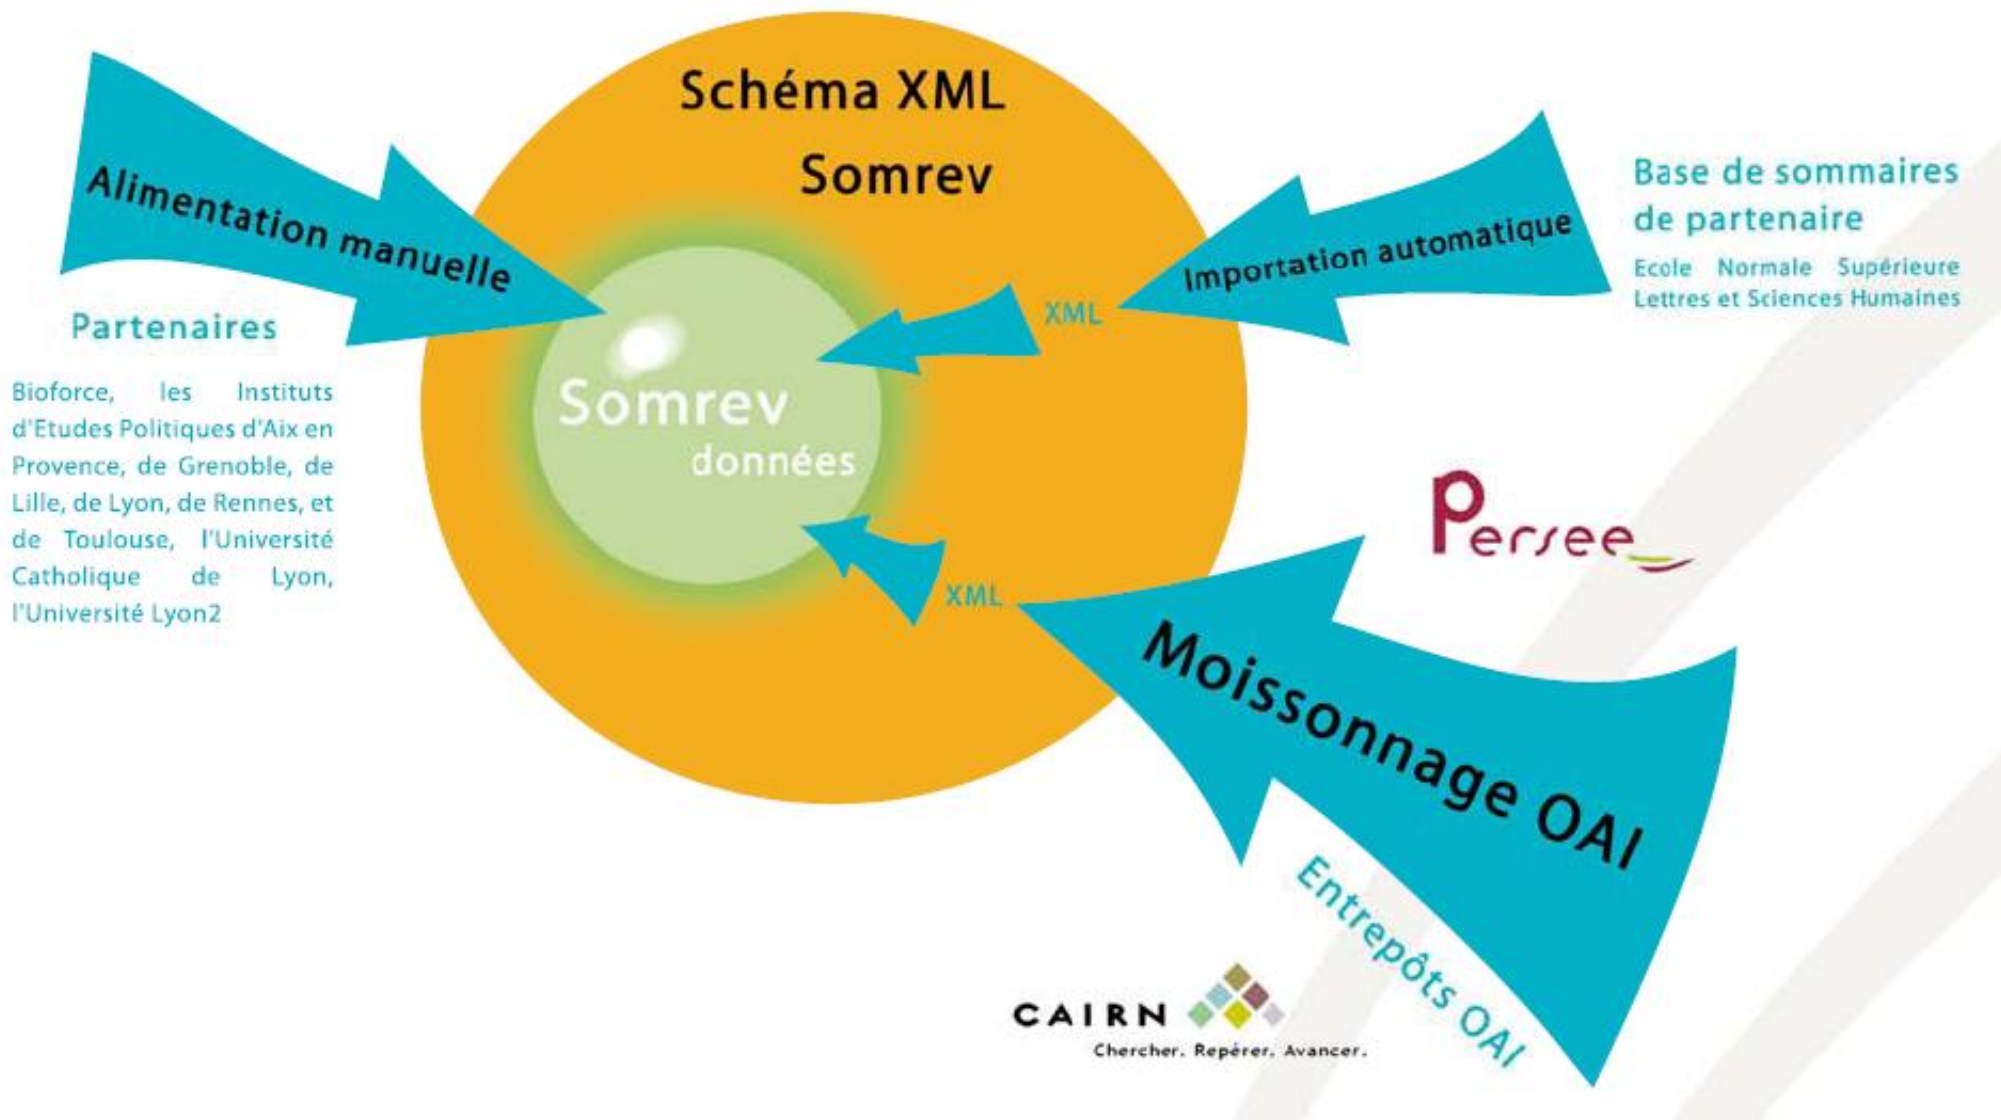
Schéma XML
Somrev

Alimentation manuelle

Partenaires

Bioforce, les Instituts d'Etudes Politiques d'Aix en Provence, de Grenoble, de Lille, de Lyon, de Rennes, et de Toulouse, l'Université Catholique de Lyon, l'Université Lyon2

Importation automatique

Base de sommaires de partenaire

Ecole Normale Supérieure Lettres et Sciences Humaines

XML

Somrev
données

XML

Persee

Moissonnage OAI

Entrepôts OAI

CAIRN
Chercher. Repérer. Avancer.